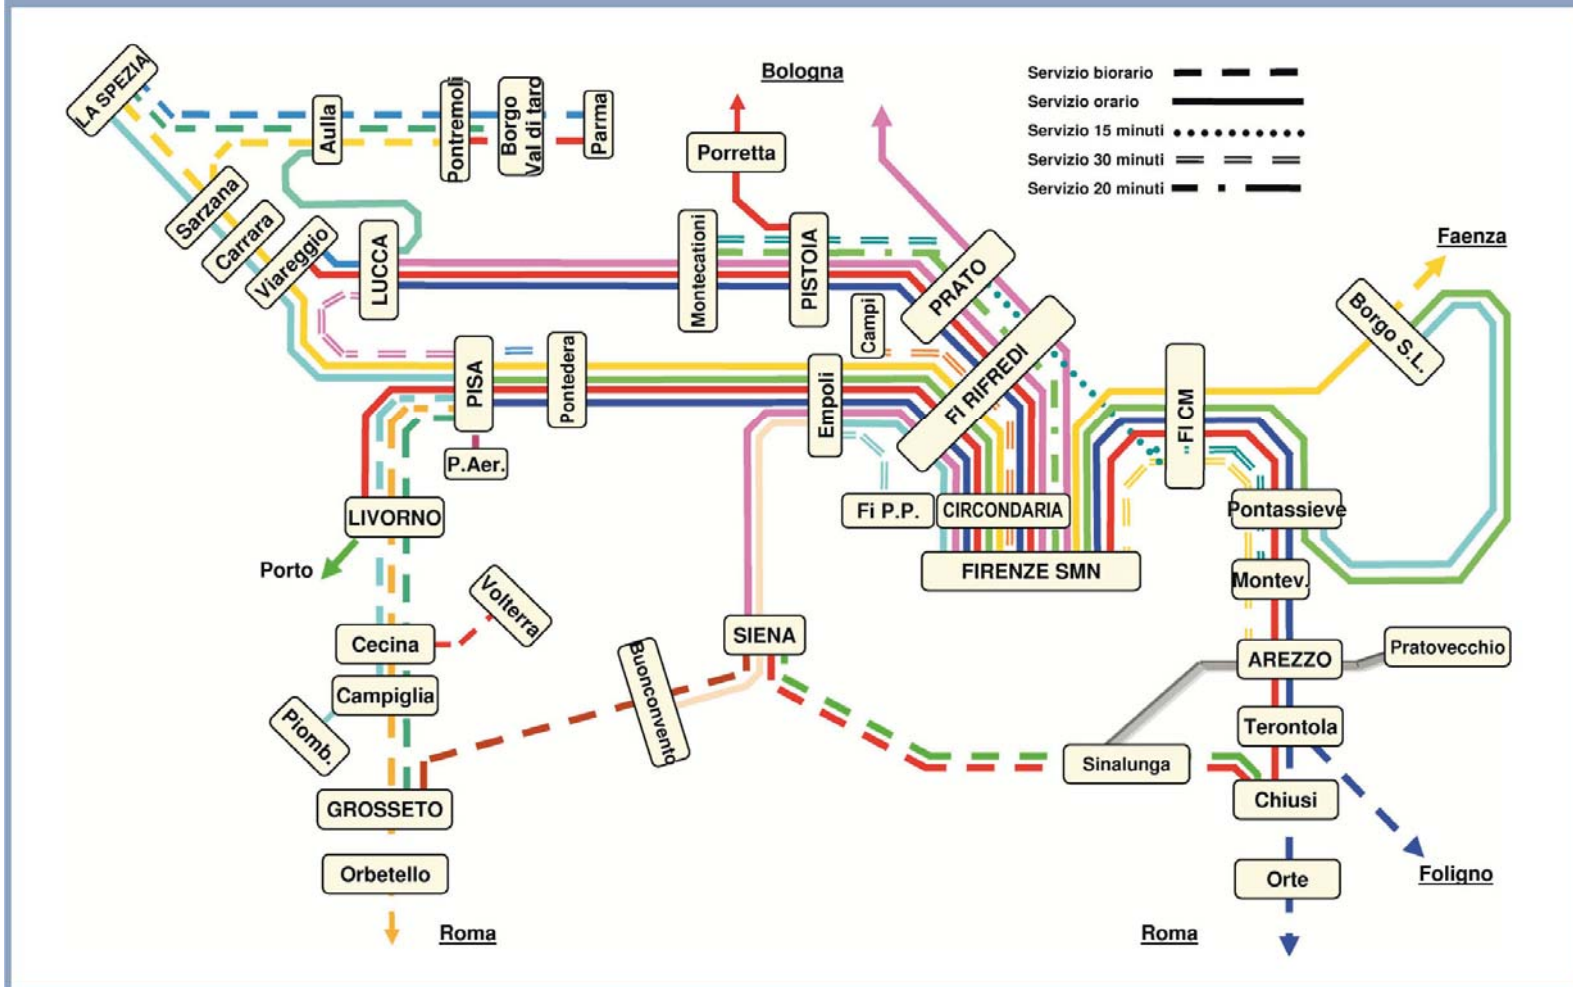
Bologna

Servizio biorario
Servizio orario
Servizio 15 minuti
Servizio 30 minuti
Servizio 20 minuti

LA SPEZIA
Aulla
Pontremoli
Borgo Val di taro
Parma
Porretta
Sarzana
Carrara
Viareggio
LUCCA
Montecatini
PISTOIA
PRATO
Faenza
Borgo S.L.
Campi
FI RIFREDI
PISA
Pontedera
Empoli
FI CM
P.Aer.
LIVORNO
Fi P.P.
CIRCONDARIA
Pontassieve
FIRENZE SMN
Porto
Montev.
Volterra
Cecina
SIENA
AREZZO
Pratovecchio
Campiglia
Buonconvento
Piomb.
Terontola
Sinalunga
GROSSETO
Chiusi
Orbetello
Orte
Foligno
Roma
Roma